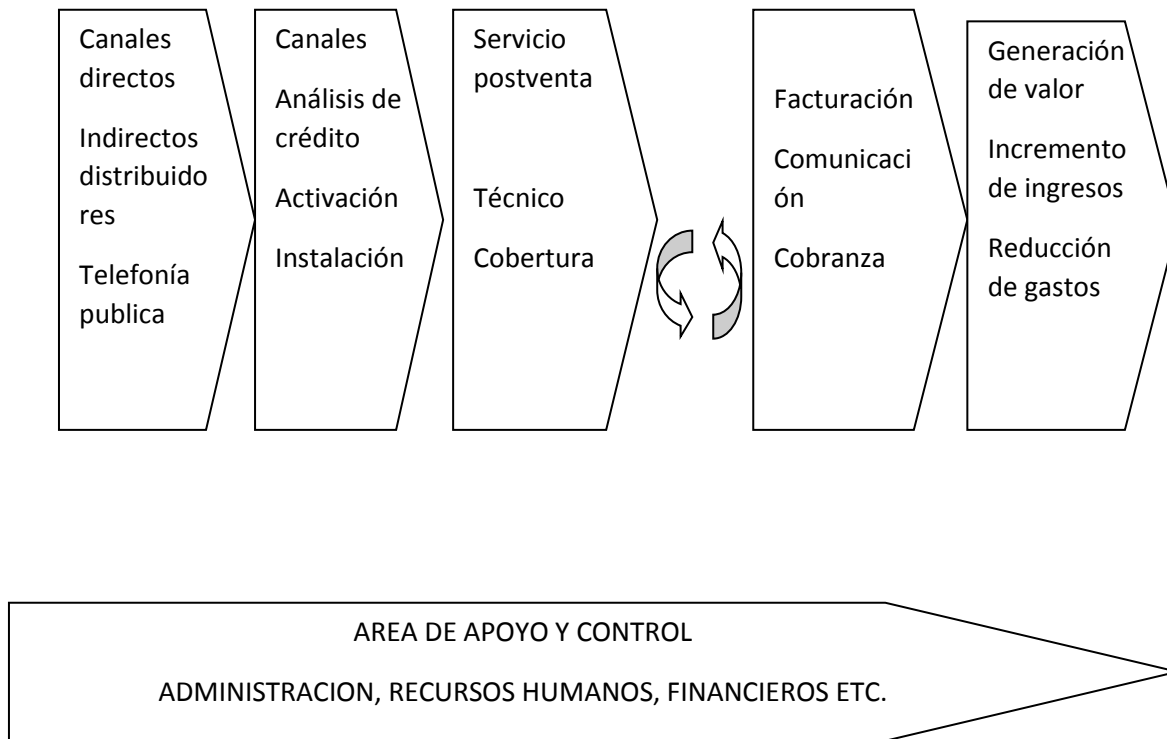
Canales directos

Indirectos distribuidores

Telefonía publica

Canales

Análisis de crédito

Activación

Instalación

Servicio postventa

Técnico

Cobertura

Facturación

Comunicación

Cobranza

Generación de valor

Incremento de ingresos

Reducción de gastos

AREA DE APOYO Y CONTROL

ADMINISTRACION, RECURSOS HUMANOS, FINANCIEROS ETC.